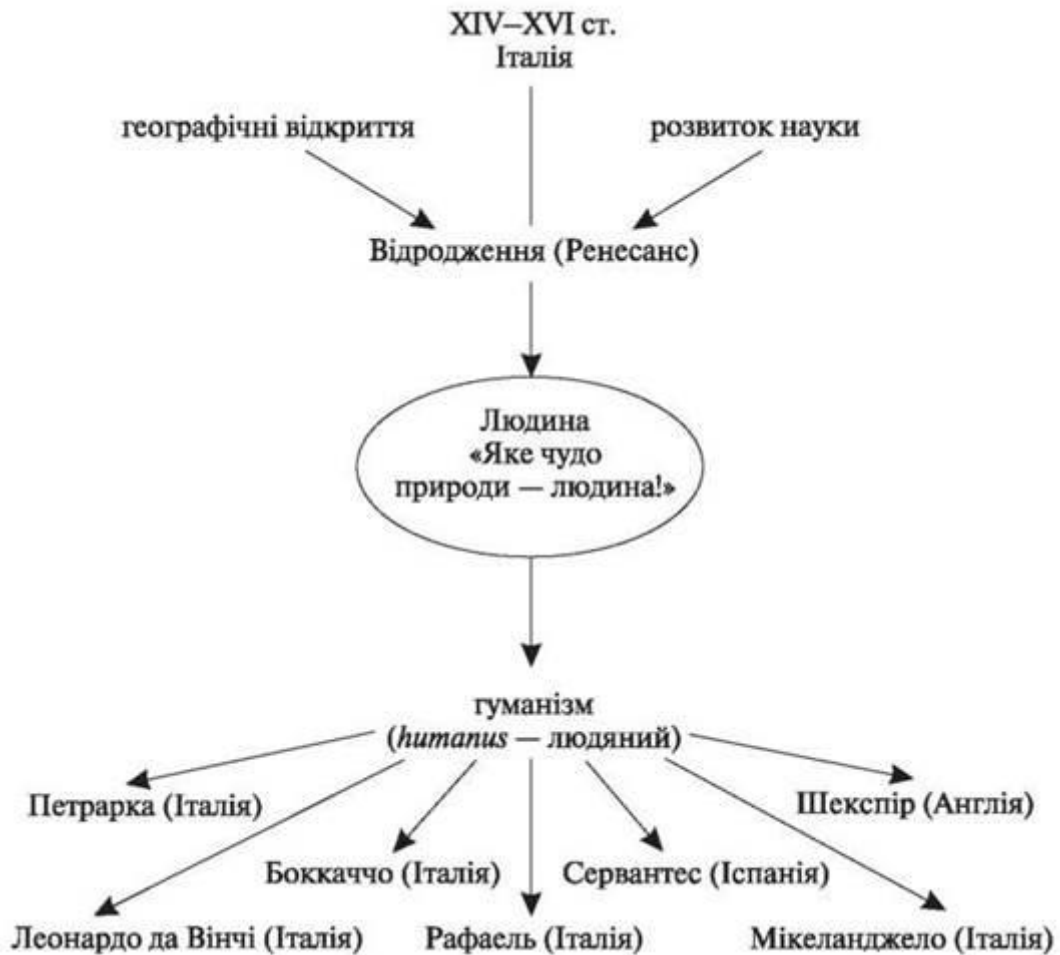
XIV–XVI ст.
Італія

географічні відкриття

розвиток науки

Відродження (Ренесанс)

Людина
«Яке чудо
природи — людина!»

гуманізм
(*humanus* — людяний)

Петрарка (Італія)

Шекспір (Англія)

Боккаччо (Італія)

Сервантес (Іспанія)

Леонардо да Вінчі (Італія)

Рафаель (Італія)

Мікеланджело (Італія)